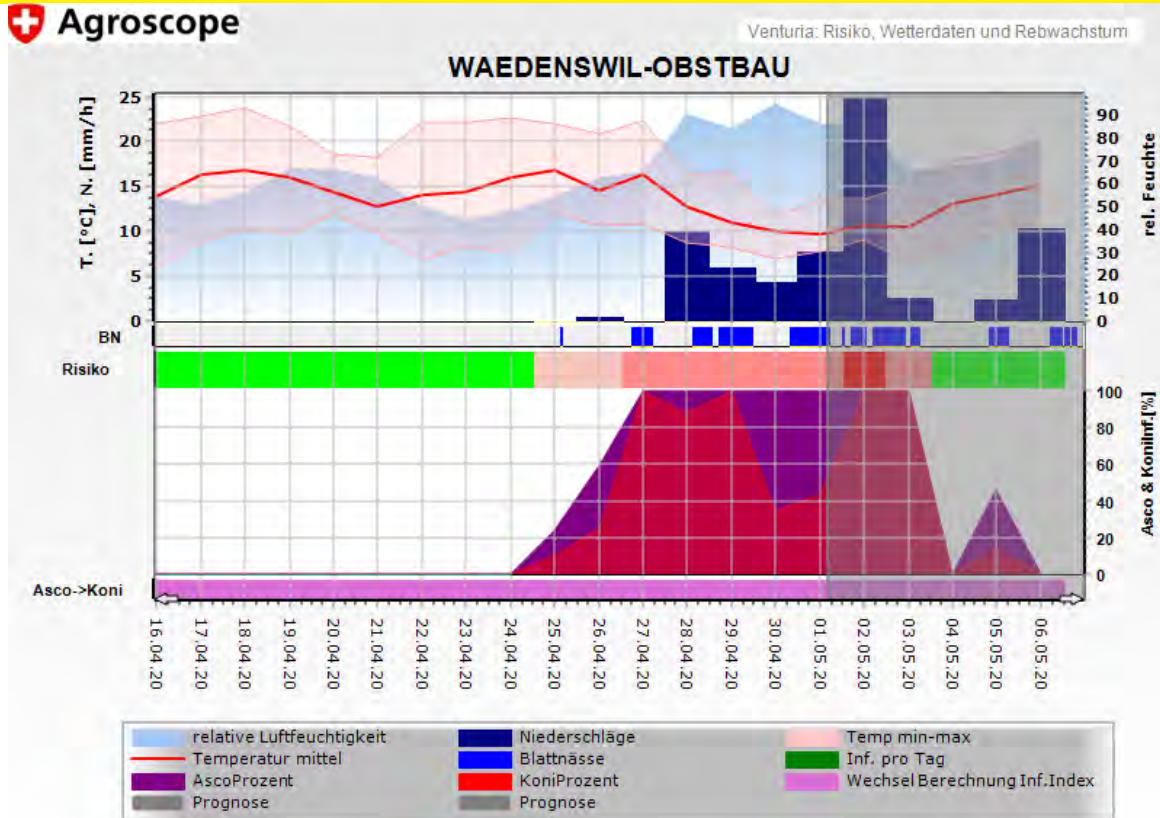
Agroscope

Venturia: Risiko, Wetterdaten und Rebwachstum

WAEDENSWIL-OBSTBAU

T. [°C], N. [mm/h]

25
20
15
10
5
0

rel. Feuchte

90
80
70
60
50
40
30
20
10
0

BN

Risiko

Asco & Koniinf.[%]

100
80
60
40
20
0

Asco->Koni

16.04.20
17.04.20
18.04.20
19.04.20
20.04.20
21.04.20
22.04.20
23.04.20
24.04.20
25.04.20
26.04.20
27.04.20
28.04.20
29.04.20
30.04.20
01.05.20
02.05.20
03.05.20
04.05.20
05.05.20
06.05.20

| | | |
|---|---|---|
| relative Luftfeuchtigkeit | Niederschläge | Temp min-max |
| Temperatur mittel | Blattnässe | Inf. pro Tag |
| AscoProzent | KoniProzent | Wechsel Berechnung Inf.Index |
| Prognose | Prognose | |